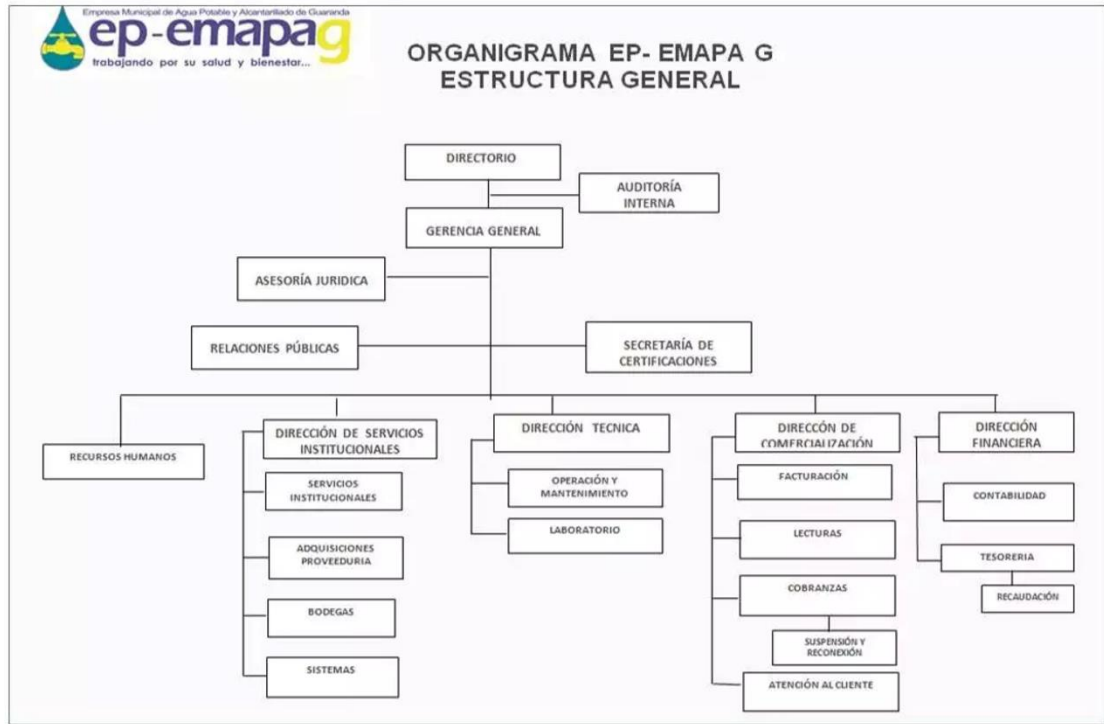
Empresa Municipal de Agua Potable y Alcantarillado de Guaranda
ep-emapag
trabajando por su salud y bienestar...

ORGANIGRAMA EP- EMAPA G
ESTRUCTURA GENERAL

DIRECTORIO

AUDITORÍA INTERNA

GERENCIA GENERAL

ASESORÍA JURIDICA

RELACIONES PÚBLICAS

SECRETARÍA DE CERTIFICACIONES

RECURSOS HUMANOS

DIRECCIÓN DE SERVICIOS INSTITUCIONALES

SERVICIOS INSTITUCIONALES

ADQUISICIONES PROVEEDURIA

BODEGAS

SISTEMAS

DIRECCIÓN TECNICA

OPERACIÓN Y MANTENIMIENTO

LABORATORIO

DIRECCÓN DE COMERCIALIZACIÓN

FACTURACIÓN

LECTURAS

COBRANZAS

SUSPENSIÓN Y RECONEXIÓN

ATENCIÓN AL CLIENTE

DIRECCIÓN FINANCIERA

CONTABILIDAD

TESORERIA

RECAUDACIÓN